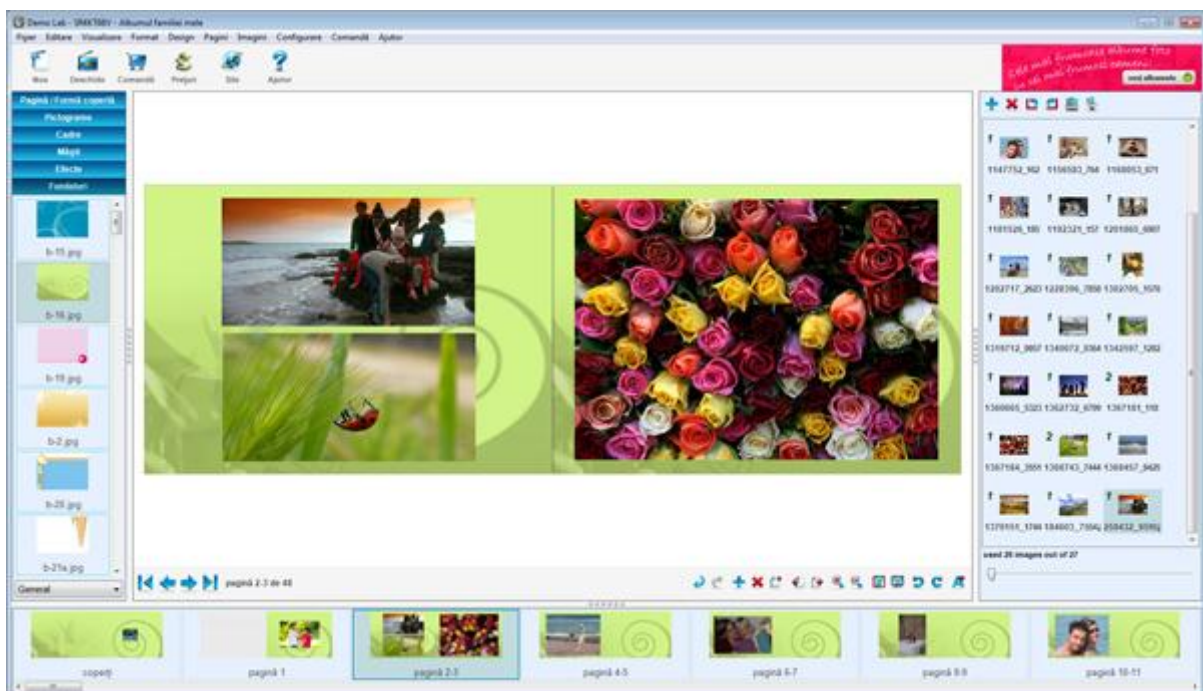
Demo Lab - SMK788V - Albumul familiei mele

Fişier Editare Vizualizare Format Design Pagini Imagini Configurare Comandă Ajutor

Nou Deschide Comandă Preţuri Site Ajutor

Cele mai frumoase albume foto la cei mai frumoşi oameni

vezi albumele

Pagină / Formă copertă
Pictograme
Cadre
Măşti
Efecte
Fundaluri

b-15.jpg
b-16.jpg
b-19.jpg
b-2.jpg
b-20.jpg
b-21a.jpg

General

pagină 2-3 de 48

1147752_92 1156583_7 1168853_671
1181526_55 1192321_57 1201865_6807
1202717_2620 1228396_7858 1302705_1570
1318712_9857 1349073_8364 1342597_1282
1360085_3320 1362732_6790 1367181_118
1367184_3591 1368743_7444 1369457_5425
1370151_1746 184663_7064 258432_8590

used 26 images out of 27

coperţi pagină 1 pagină 2-3 pagină 4-5 pagină 6-7 pagină 8-9 pagină 10-11